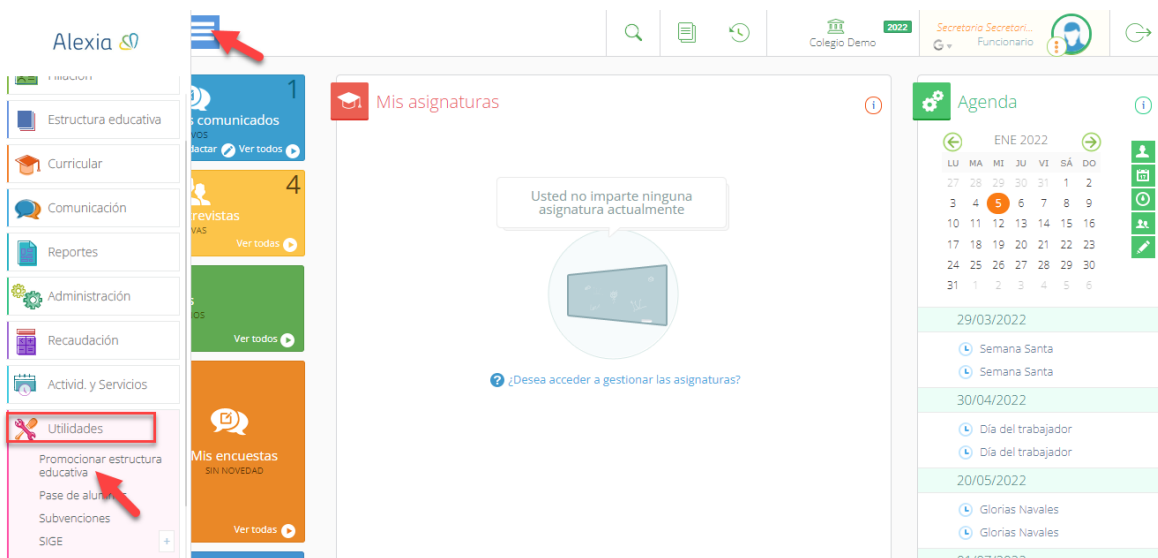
Alexia

Filiación
Estructura educativa
Curricular
Comunicación
Reportes
Administración
Recaudación
Actívid. y Servicios
Utilidades
Promocionar estructura educativa
Pase de alum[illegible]
Subvenciones
SIGE
+

1
s comunicados
VOS
dactar Ver todos

4
revistas
VAS
Ver todas

s
OS
Ver todos

Mis encuestas
SIN NOVEDAD
Ver todas

Colegio Demo 2022
Secretaria Secretari...
Funcionario

Mis asignaturas

Usted no imparte ninguna asignatura actualmente

¿Desea acceder a gestionar las asignaturas?

Agenda

ENE 2022

| LU | MA | MI | JU | VI | SÁ | DO |
|---|---|---|---|---|---|---|
| 27 | 28 | 29 | 30 | 31 | 1 | 2 |
| 3 | 4 | 5 | 6 | 7 | 8 | 9 |
| 10 | 11 | 12 | 13 | 14 | 15 | 16 |
| 17 | 18 | 19 | 20 | 21 | 22 | 23 |
| 24 | 25 | 26 | 27 | 28 | 29 | 30 |
| 31 | 1 | 2 | 3 | 4 | 5 | 6 |

29/03/2022
Semana Santa
Semana Santa
30/04/2022
Día del trabajador
Día del trabajador
20/05/2022
Glorias Navales
Glorias Navales